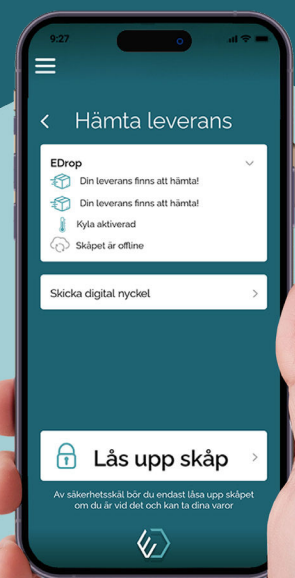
9:27

Hämta leverans

EDrop
Din leverans finns att hämta!
Din leverans finns att hämta!
Kyla aktiverad
Skåpet är offline

Skicka digital nyckel

Lås upp skåp

Av säkerhetsskäl bör du endast låsa upp skåpet om du är vid det och kan ta dina varor